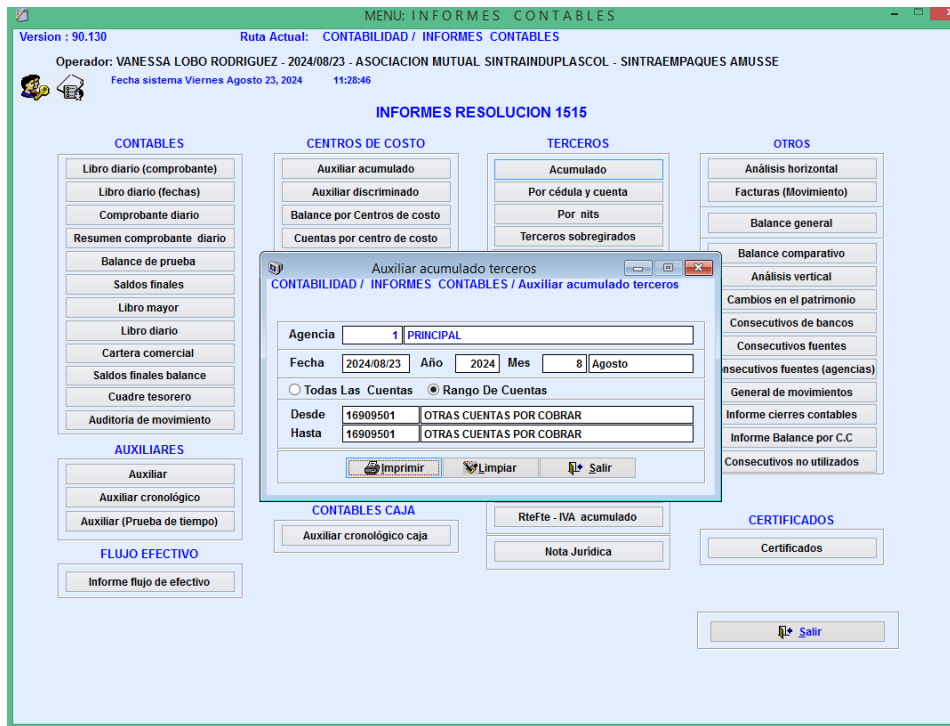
MENU: I N F O R M E S   C O N T A B L E S

Version : 90.130    Ruta Actual:  CONTABILIDAD /  INFORMES  CONTABLES

Operador: VANESSA LOBO RODRIGUEZ - 2024/08/23 - ASOCIACION MUTUAL SINTRAINDUPLASCOL - SINTRAEMPAQUES AMUSSE

Fecha sistema Viernes Agosto 23, 2024    11:28:46

INFORMES RESOLUCION 1515

CONTABLES

Libro diario (comprobante)
Libro diario (fechas)
Comprobante diario
Resumen comprobante diario
Balance de prueba
Saldos finales
Libro mayor
Libro diario
Cartera comercial
Saldos finales balance
Cuadre tesorero
Auditoria de movimiento

AUXILIARES

Auxiliar
Auxiliar cronológico
Auxiliar (Prueba de tiempo)

FLUJO EFECTIVO

Informe flujo de efectivo

CENTROS DE COSTO

Auxiliar acumulado
Auxiliar discriminado
Balance por Centros de costo
Cuentas por centro de costo

CONTABLES CAJA

Auxiliar cronológico caja

TERCEROS

Acumulado
Por cédula y cuenta
Por nits
Terceros sobregirados

RteFte - IVA acumulado
Nota Jurídica

OTROS

Análisis horizontal
Facturas (Movimiento)
Balance general
Balance comparativo
Análisis vertical
Cambios en el patrimonio
Consecutivos de bancos
Consecutivos fuentes
onsecutivos fuentes (agencias)
General de movimientos
Informe cierres contables
Informe Balance por C.C
Consecutivos no utilizados

CERTIFICADOS

Certificados

Salir

Auxiliar acumulado terceros

CONTABILIDAD /  INFORMES  CONTABLES / Auxiliar acumulado terceros

Agencia 1 PRINCIPAL
Fecha 2024/08/23 Año 2024 Mes 8 Agosto
Todas Las Cuentas    Rango De Cuentas
Desde 16909501 OTRAS CUENTAS POR COBRAR
Hasta 16909501 OTRAS CUENTAS POR COBRAR

Imprimir   Limpiar   Salir